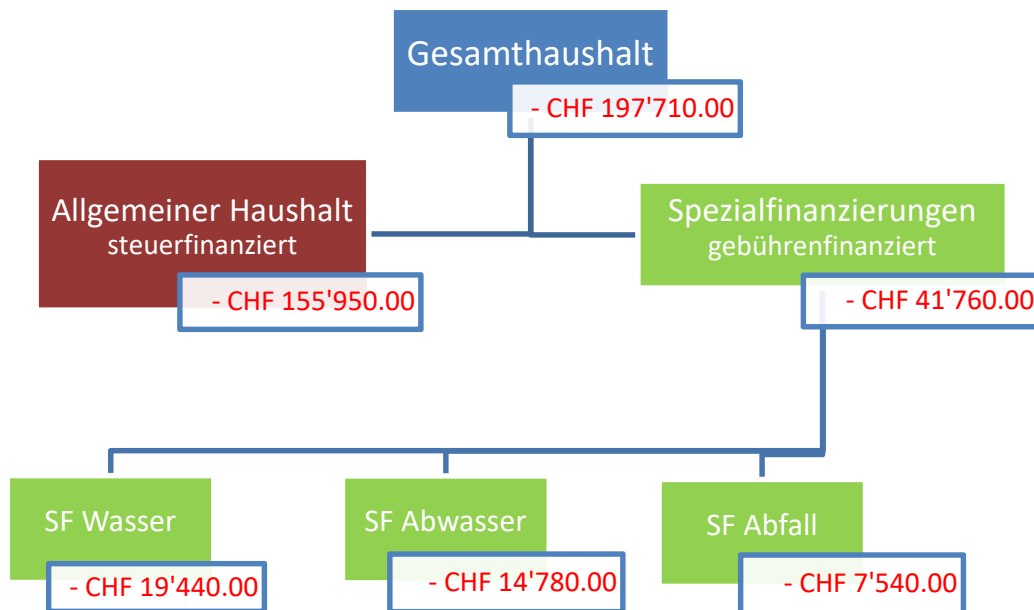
Gesamthaushalt

- CHF 197'710.00

Allgemeiner Haushalt
steuerfinanziert

- CHF 155'950.00

Spezialfinanzierungen
gebührenfinanziert

- CHF 41'760.00

SF Wasser

- CHF 19'440.00

SF Abwasser

- CHF 14'780.00

SF Abfall

- CHF 7'540.00